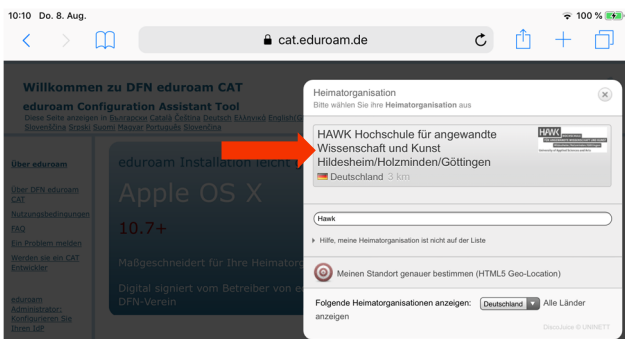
10:10 Do. 8. Aug.

100 %

cat.eduroam.de

Willkommen zu DFN eduroam CAT

eduroam Configuration Assistant Tool

Diese Seite anzeigen in Български Català Čeština Deutsch Ελληνικά English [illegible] Slovenščina Srpski Suomi Magyar Português Slovenčina

Über eduroam

Über DFN eduroam CAT

Nutzungsbedingungen

FAQ

Ein Problem melden

Werden sie ein CAT Entwickler

eduroam Administrator: Konfigurieren Sie Ihren IdP

eduroam Installation leicht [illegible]

Apple OS X

10.7+

Maßgeschneidert für Ihre Heimator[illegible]

Digital signiert vom Betreiber von e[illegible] DFN-Verein

Heimatorganisation

Bitte wählen Sie Ihre Heimatorganisation aus

HAWK Hochschule für angewandte Wissenschaft und Kunst Hildesheim/Holzminden/Göttingen

Deutschland 3 km

HAWK

Hawk

Hilfe, meine Heimatorganisation ist nicht auf der Liste

Meinen Standort genauer bestimmen (HTML5 Geo-Location)

Folgende Heimatorganisationen anzeigen: Deutschland Alle Länder anzeigen

DiscoJuice © UNINETT